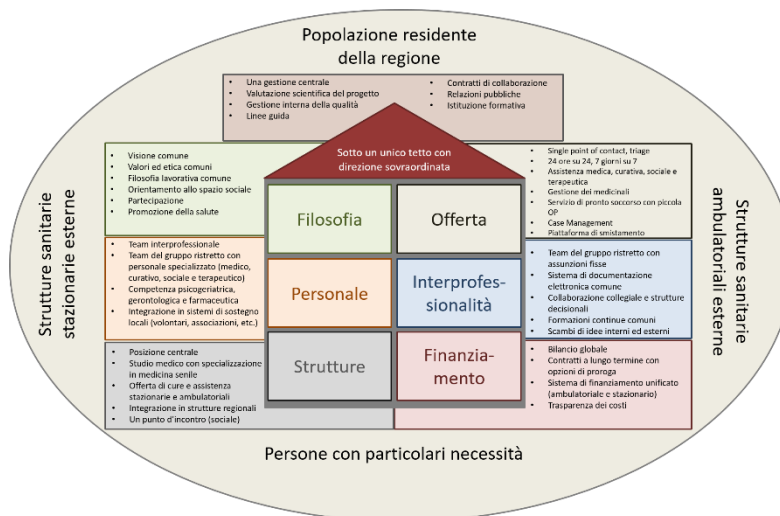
Popolazione residente della regione

- Una gestione centrale
- Valutazione scientifica del progetto
- Gestione interna della qualità
- Linee guida

- Contratti di collaborazione
- Relazioni pubbliche
- Istituzione formativa

Sotto un unico tetto con direzione sovraordinata

Strutture sanitarie stazionarie esterne

Strutture sanitarie ambulatoriali esterne

- Visione comune
- Valori ed etica comuni
- Filosofia lavorativa comune
- Orientamento allo spazio sociale
- Partecipazione
- Promozione della salute

Filosofia

Offerta

- Single point of contact, triage
- 24 ore su 24, 7 giorni su 7
- Assistenza medica, curativa, sociale e terapeutica
- Gestione dei medicinali
- Servizio di pronto soccorso con piccola OP
- Case Management
- Piattaforma di smistamento

- Team interprofessionale
- Team del gruppo ristretto con personale specializzato (medico, curativo, sociale e terapeutico)
- Competenza psicogeriatrica, gerontologica e farmaceutica
- Integrazione in sistemi di sostegno locali (volontari, associazioni, etc.)

Personale

Interprofessionalità

- Team del gruppo ristretto con assunzioni fisse
- Sistema di documentazione elettronica comune
- Collaborazione collegiale e strutture decisionali
- Formazioni continue comuni
- Scambi di idee interni ed esterni

- Posizione centrale
- Studio medico con specializzazione in medicina senile
- Offerta di cure e assistenza stazionarie e ambulatoriali
- Integrazione in strutture regionali
- Un punto d'incontro (sociale)

Strutture

Finanziamento

- Bilancio globale
- Contratti a lungo termine con opzioni di proroga
- Sistema di finanziamento unificato (ambulatoriale e stazionario)
- Trasparenza dei costi

Persone con particolari necessità